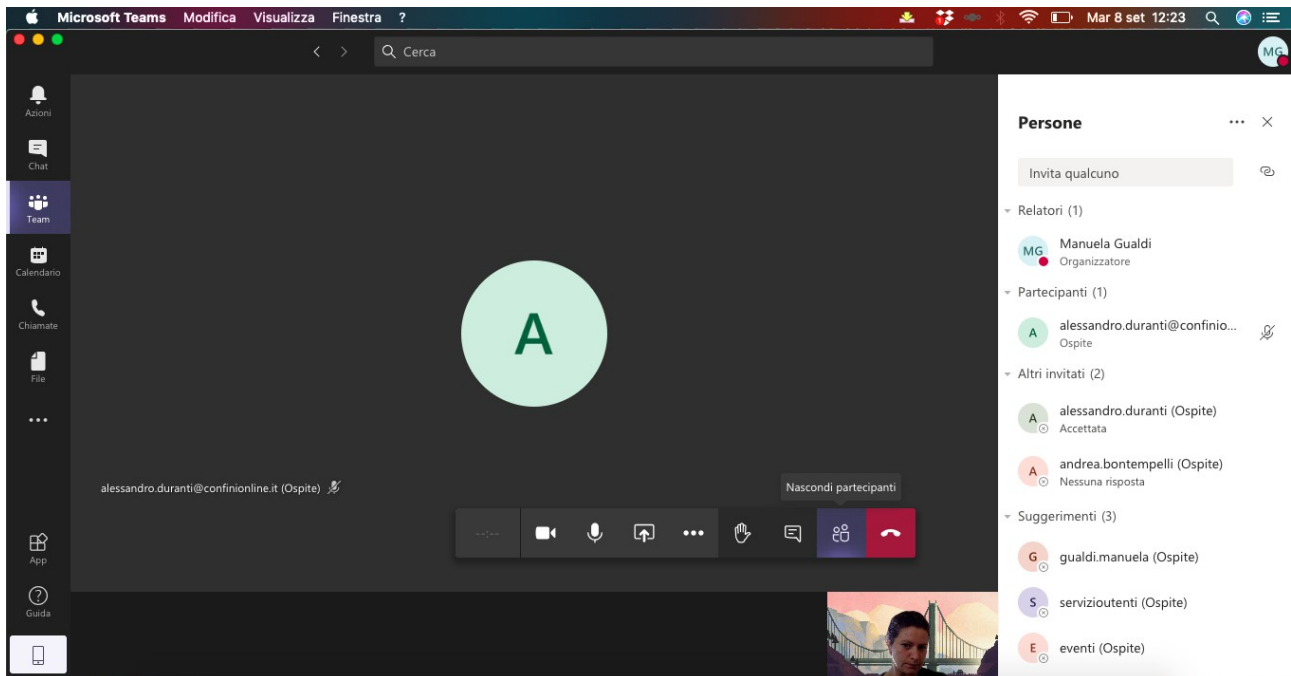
Microsoft Teams Modifica Visualizza Finestra ?

Mar 8 set 12:23

Cerca

MG

Azioni

Chat

Team

Calendario

Chiamate

File

...

App

Guida

A

alessandro.duranti@confinionline.it (Ospite)

Nascondi partecipanti

--:--

Persone

Invita qualcuno

Relatori (1)

MG Manuela Gualdi
Organizzatore

Partecipanti (1)

A alessandro.duranti@confinio...
Ospite

Altri invitati (2)

A alessandro.duranti (Ospite)
Accettata

A andrea.bontempelli (Ospite)
Nessuna risposta

Suggerimenti (3)

G gualdi.manuela (Ospite)

S servizioutenti (Ospite)

E eventi (Ospite)